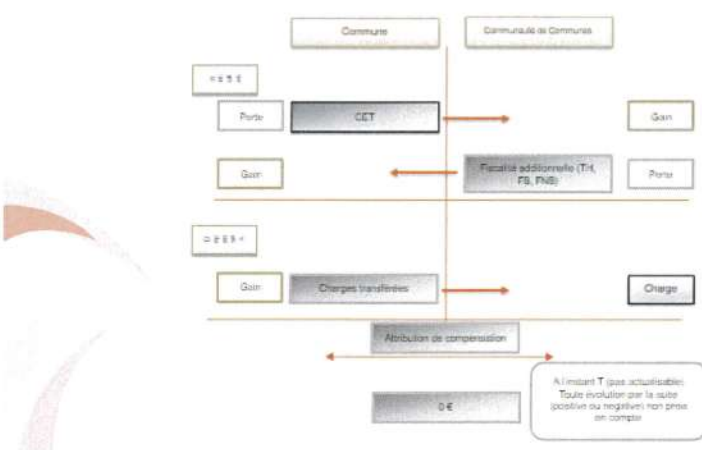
Commune

Communauté de Communes

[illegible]

Perte

CET

Gain

Gain

Fiscalité additionnelle (TH, FB, FNB)

Perte

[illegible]

Gain

Charges transférées

Charge

Attribution de compensation

0 €

A l'instant T (pas actualisable). Toute évolution par la suite (positive ou négative) non prise en compte